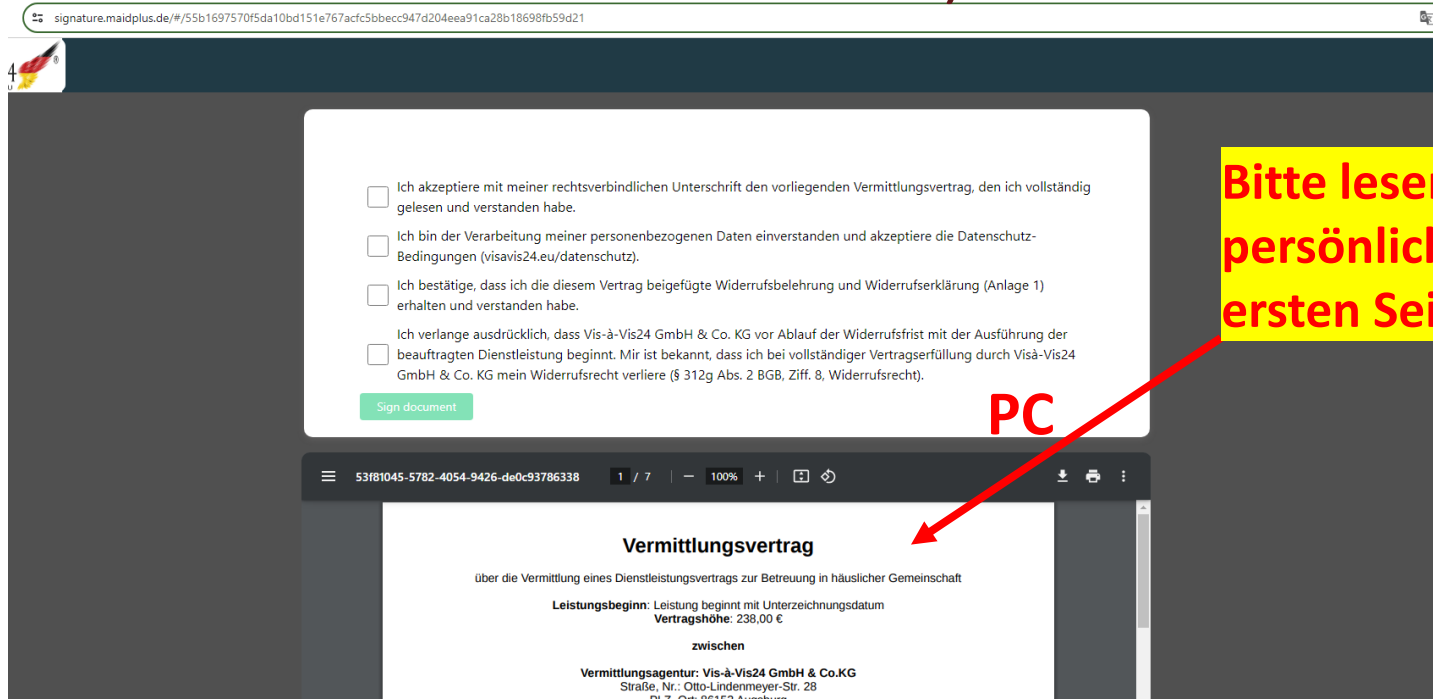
signature.maidplus.de/#/55b1697570f5da10bd151e767acfc5bbecc947d204eea91ca28b18698fb59d21

Bitte lese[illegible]
persönlich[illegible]
ersten Sei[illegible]

Ich akzeptiere mit meiner rechtsverbindlichen Unterschrift den vorliegenden Vermittlungsvertrag, den ich vollständig gelesen und verstanden habe.

Ich bin der Verarbeitung meiner personenbezogenen Daten einverstanden und akzeptiere die Datenschutz-Bedingungen (visavis24.eu/datenschutz).

Ich bestätige, dass ich die diesem Vertrag beigefügte Widerrufsbelehrung und Widerrufserklärung (Anlage 1) erhalten und verstanden habe.

Ich verlange ausdrücklich, dass Vis-à-Vis24 GmbH & Co. KG vor Ablauf der Widerrufsfrist mit der Ausführung der beauftragten Dienstleistung beginnt. Mir ist bekannt, dass ich bei vollständiger Vertragserfüllung durch Visà-Vis24 GmbH & Co. KG mein Widerrufsrecht verliere (§ 312g Abs. 2 BGB, Ziff. 8, Widerrufsrecht).

Sign document

PC

53f81045-5782-4054-9426-de0c93786338 1 / 7 — 100% +

Vermittlungsvertrag

über die Vermittlung eines Dienstleistungsvertrags zur Betreuung in häuslicher Gemeinschaft

Leistungsbeginn: Leistung beginnt mit Unterzeichnungsdatum
Vertragshöhe: 238,00 €

zwischen

Vermittlungsagentur: Vis-à-Vis24 GmbH & Co.KG
Straße, Nr.: Otto-Lindenmeyer-Str. 28
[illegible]